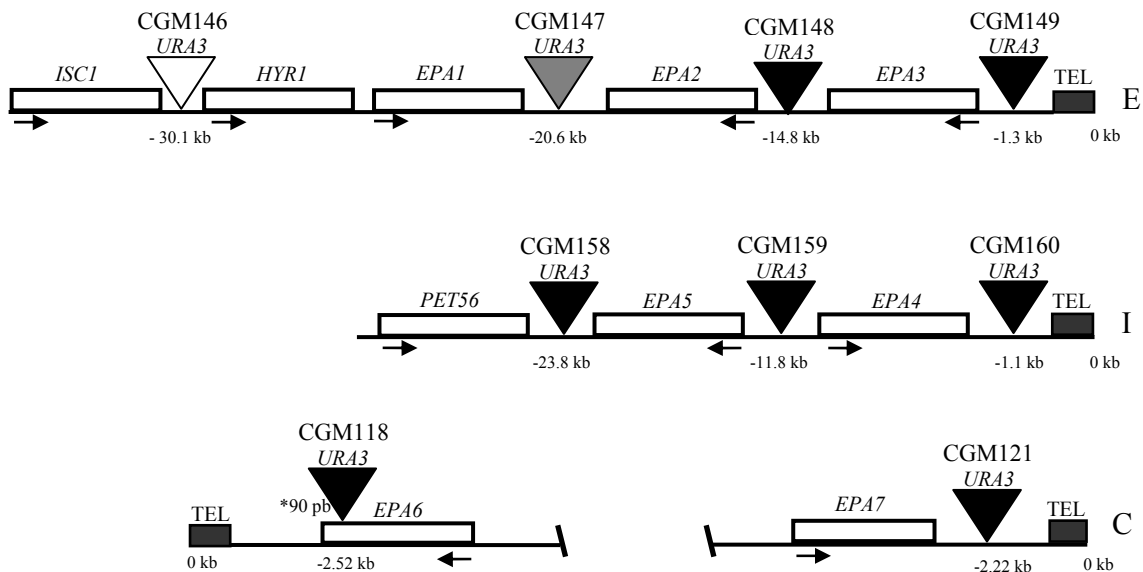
CGM146
URA3
ISC1
HYR1
- 30.1 kb

CGM147
URA3
EPA1
EPA2
-20.6 kb

CGM148
URA3
EPA3
-14.8 kb

CGM149
URA3
TEL
E
-1.3 kb
0 kb

CGM158
URA3
PET56
EPA5
-23.8 kb

CGM159
URA3
EPA4
-11.8 kb

CGM160
URA3
TEL
I
-1.1 kb
0 kb

CGM118
URA3
*90 pb
TEL
EPA6
0 kb
-2.52 kb

CGM121
URA3
EPA7
TEL
C
-2.22 kb
0 kb